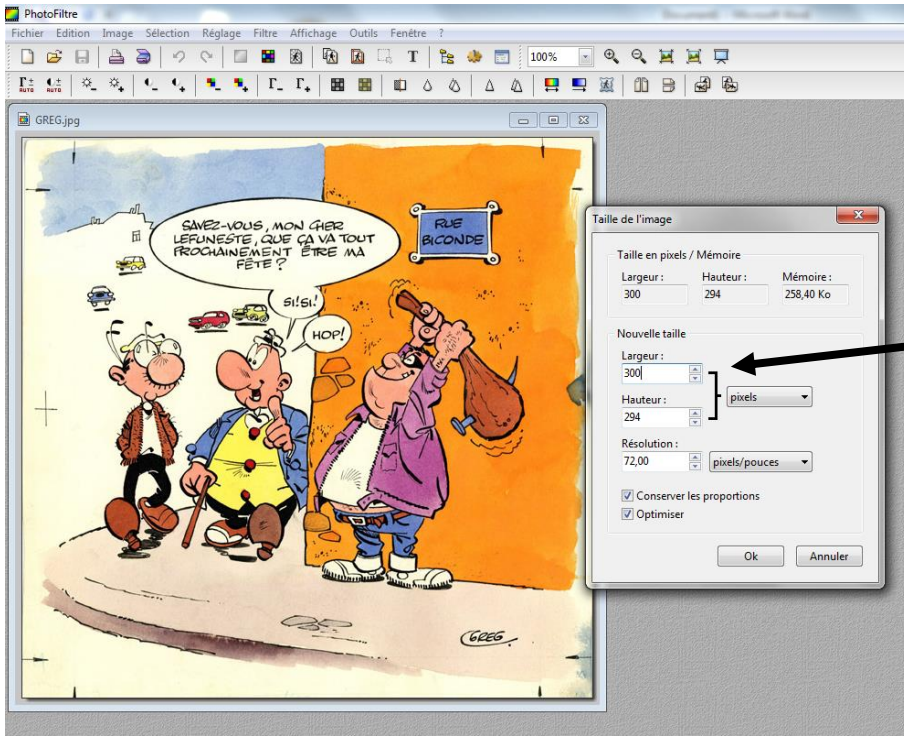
PhotoFiltre

Fichier Edition Image Sélection Réglage Filtre Affichage Outils Fenêtre ?

100%

GREG.jpg

SAVEZ-VOUS, MON CHER LEFUNESTE, QUE ÇA VA TOUT PROCHAINEMENT ÊTRE MA FÊTE ?

SI! SI!

HOP!

RUE BICONDE

GREG.

Taille de l'image

Taille en pixels / Mémoire

Largeur :
300

Hauteur :
294

Mémoire :
258,40 Ko

Nouvelle taille

Largeur :
300

Hauteur :
294

pixels

Résolution :
72,00

pixels/pouces

Conserver les proportions

Optimiser

Ok

Annuler